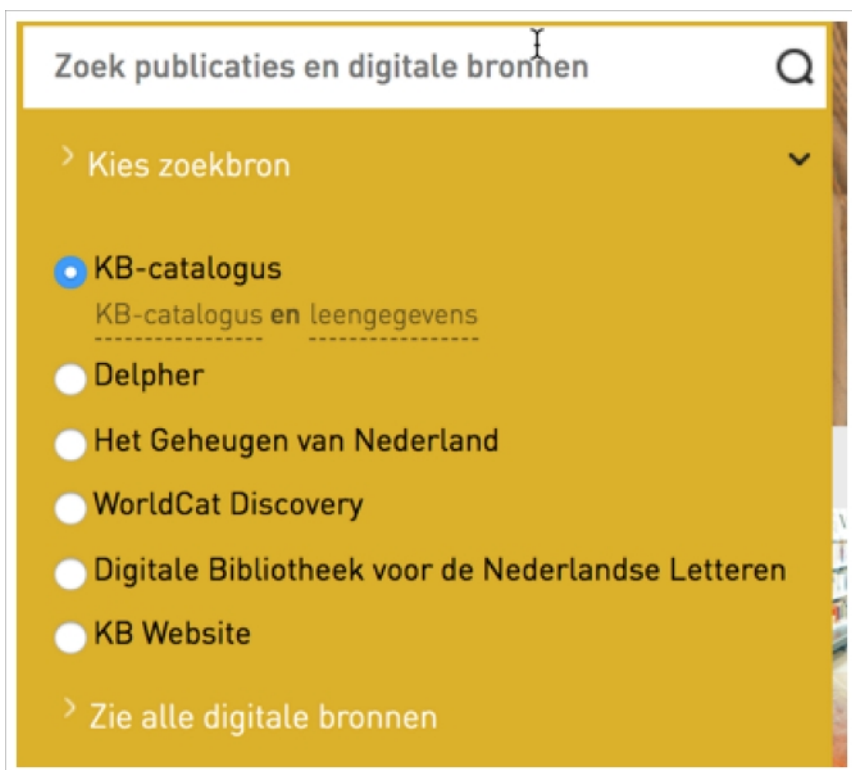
Zoek publicaties en digitale bronnen

> Kies zoekbron

KB-catalogus
KB-catalogus en leengegevens

Delpher

Het Geheugen van Nederland

WorldCat Discovery

Digitale Bibliotheek voor de Nederlandse Letteren

KB Website

> Zie alle digitale bronnen